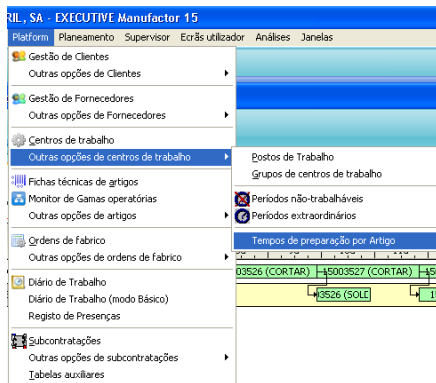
RIL, SA - EXECUTIVE Manufactor 15

Platform Planeamento Supervisor Ecrãs utilizador Análises Janelas

Gestão de Clientes
Outras opções de Clientes

Gestão de Fornecedores
Outras opções de Fornecedores

Centros de trabalho
Outras opções de centros de trabalho

Fichas técnicas de artigos
Monitor de Gamas operatórias
Outras opções de artigos

Ordens de fabrico
Outras opções de ordens de fabrico

Diário de Trabalho
Diário de Trabalho (modo Básico)
Registo de Presenças

Subcontratações
Outras opções de subcontratações
Tabelas auxiliares

Postos de Trabalho
Grupos de centros de trabalho

Períodos não-trabalháveis
Períodos extraordinários

Tempos de preparação por Artigo

03526 (CORTAR) 15003527 (CORTAR) 15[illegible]
3526 (SOLE 1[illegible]